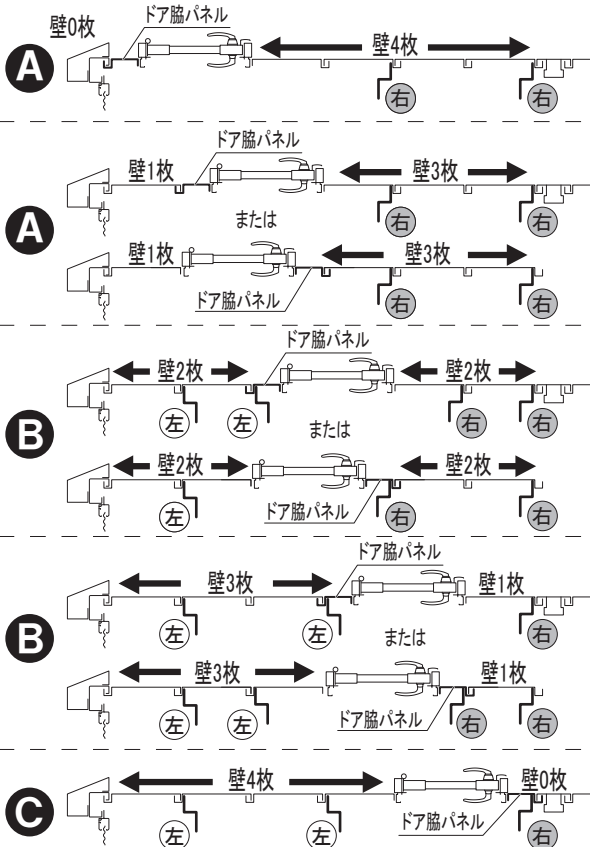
壁0枚
ドア脇パネル
A
壁4枚
右
右

ドア脇パネル
壁1枚
壁3枚
A
右
右
または
壁1枚
壁3枚
ドア脇パネル
右
右

ドア脇パネル
壁2枚
壁2枚
B
左
左
右
右
または
壁2枚
壁2枚
ドア脇パネル
左
右
右

ドア脇パネル
壁3枚
壁1枚
B
左
左
右
または
壁3枚
壁1枚
ドア脇パネル
左
左
右
右

C
壁4枚
壁0枚
ドア脇パネル
左
左
右